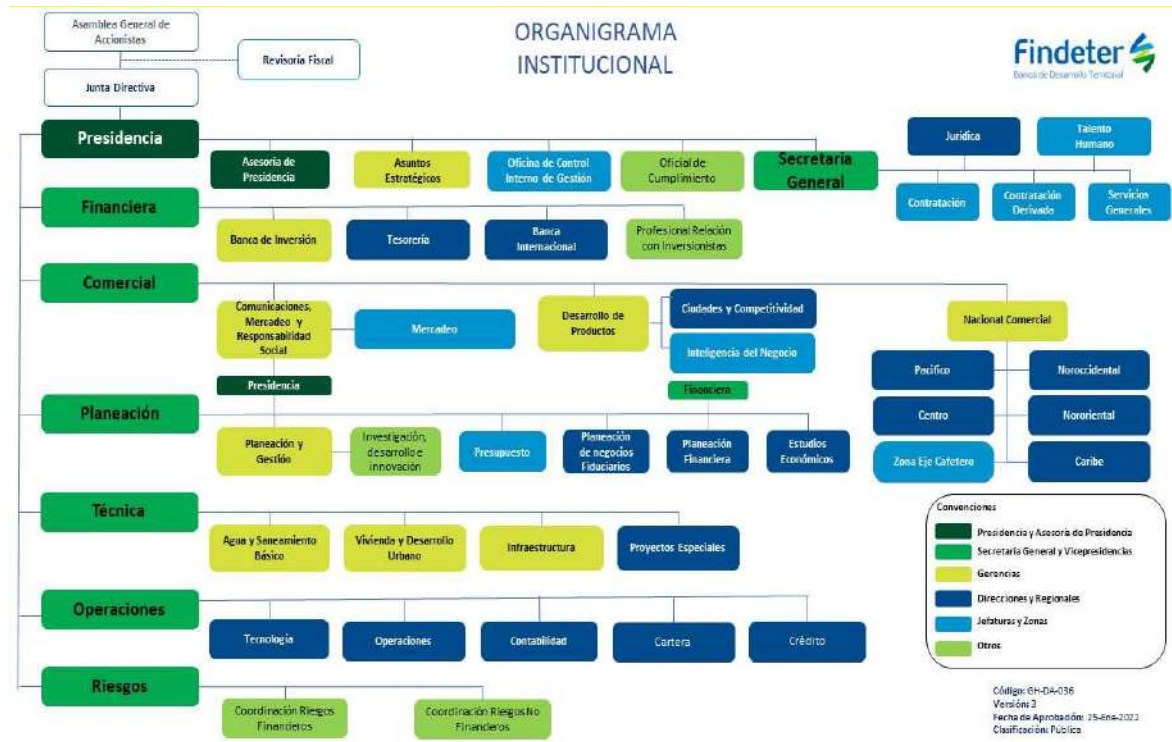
Asamblea General de Accionistas

Revisoría Fiscal

Junta Directiva

ORGANIGRAMA INSTITUCIONAL

Findeter
Banco de Desarrollo Territorial

Presidencia

Asesoría de Presidencia

Asuntos Estratégicos

Oficina de Control Interno de Gestión

Oficial de Cumplimiento

Secretaría General

Jurídica

Talento Humano

Contratación

Contratación Derivada

Servicios Generales

Financiera

Banco de Inversión

Tesorería

Banca Internacional

Profesional Relación con Inversionistas

Comercial

Comunicaciones, Mercadeo y Responsabilidad Social

Mercadeo

Presidencia

Desarrollo de Productos

Ciudades y Competitividad

Inteligencia del Negocio

Financiera

Nacional Comercial

Pacífico

Noroccidental

Centro

Nororiental

Zona Eje Cafetero

Caribe

Planeación

Planeación y Gestión

Investigación, desarrollo e innovación

Presupuesto

Planeación de negocios Fiduciarios

Planeación Financiera

Estudios Económicos

Técnica

Agua y Saneamiento Básico

Vivienda y Desarrollo Urbano

Infraestructura

Proyectos Especiales

Convenciones

Presidencia y Asesoría de Presidencia

Secretaría General y Vicepresidencias

Gerencias

Direcciones y Regionales

Jefaturas y Zonas

Otros

Operaciones

Tecnología

Operaciones

Contabilidad

Cartera

Crédito

Riesgos

Coordinación Riesgos Financieros

Coordinación Riesgos No Financieros

Código: GH-DA-036
Versión: 3
Fecha de Aprobación: 25-Ene-2022
Clasificación: Pública